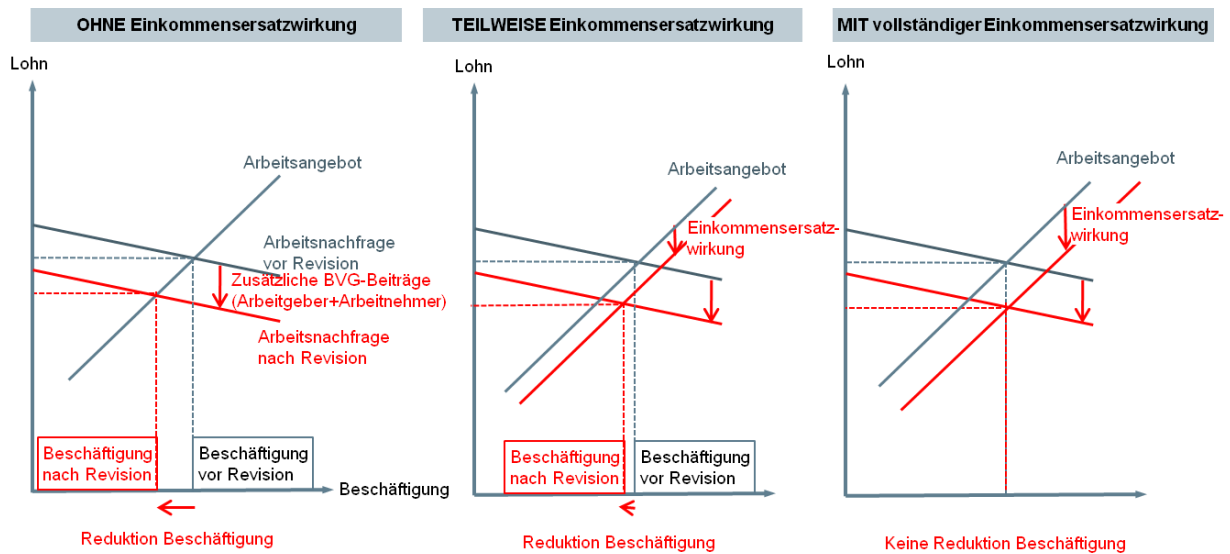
OHNE Einkommensersatzwirkung

Lohn

Arbeitsangebot

Arbeitsnachfrage vor Revision

Zusätzliche BVG-Beiträge (Arbeitgeber+Arbeitnehmer)

Arbeitsnachfrage nach Revision

Beschäftigung nach Revision

Beschäftigung vor Revision

Beschäftigung

Reduktion Beschäftigung

TEILWEISE Einkommensersatzwirkung

Lohn

Arbeitsangebot

Einkommensersatzwirkung

Beschäftigung nach Revision

Beschäftigung vor Revision

Reduktion Beschäftigung

MIT vollständiger Einkommensersatzwirkung

Lohn

Arbeitsangebot

Einkommensersatzwirkung

Keine Reduktion Beschäftigung